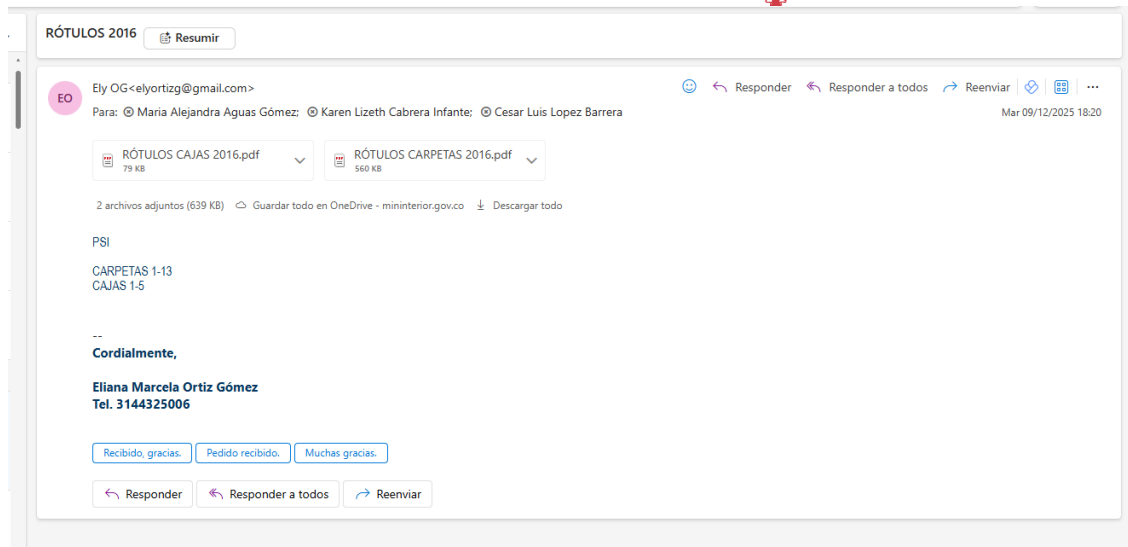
RÓTULOS 2016 Resumir

EO

Ely OG<elyortizg@gmail.com>

Responder Responder a todos Reenviar ···

Para: Maria Alejandra Aguas Gómez; Karen Lizeth Cabrera Infante; Cesar Luis Lopez Barrera

Mar 09/12/2025 18:20

RÓTULOS CAJAS 2016.pdf
79 KB

RÓTULOS CARPETAS 2016.pdf
560 KB

2 archivos adjuntos (639 KB) Guardar todo en OneDrive - mininterior.gov.co Descargar todo

PSI

CARPETAS 1-13
CAJAS 1-5

--
Cordialmente,

Eliana Marcela Ortiz Gómez
Tel. 3144325006

Recibido, gracias. Pedido recibido. Muchas gracias.

Responder Responder a todos Reenviar